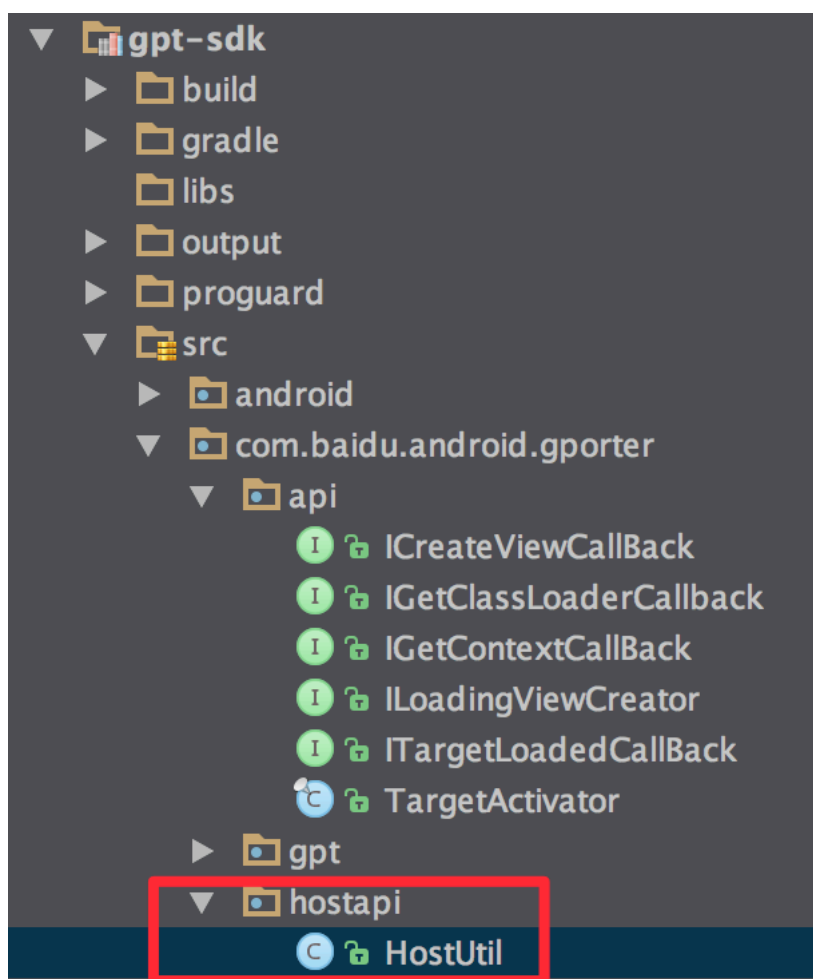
gpt-sdk
build
gradle
libs
output
proguard
src
android
com.baidu.android.gporter
api
I ICreateViewCallBack
I IGetClassLoaderCallback
I IGetContextCallBack
I ILoadingViewCreator
I ITargetLoadedCallBack
C TargetActivator
gpt
hostapi
C HostUtil